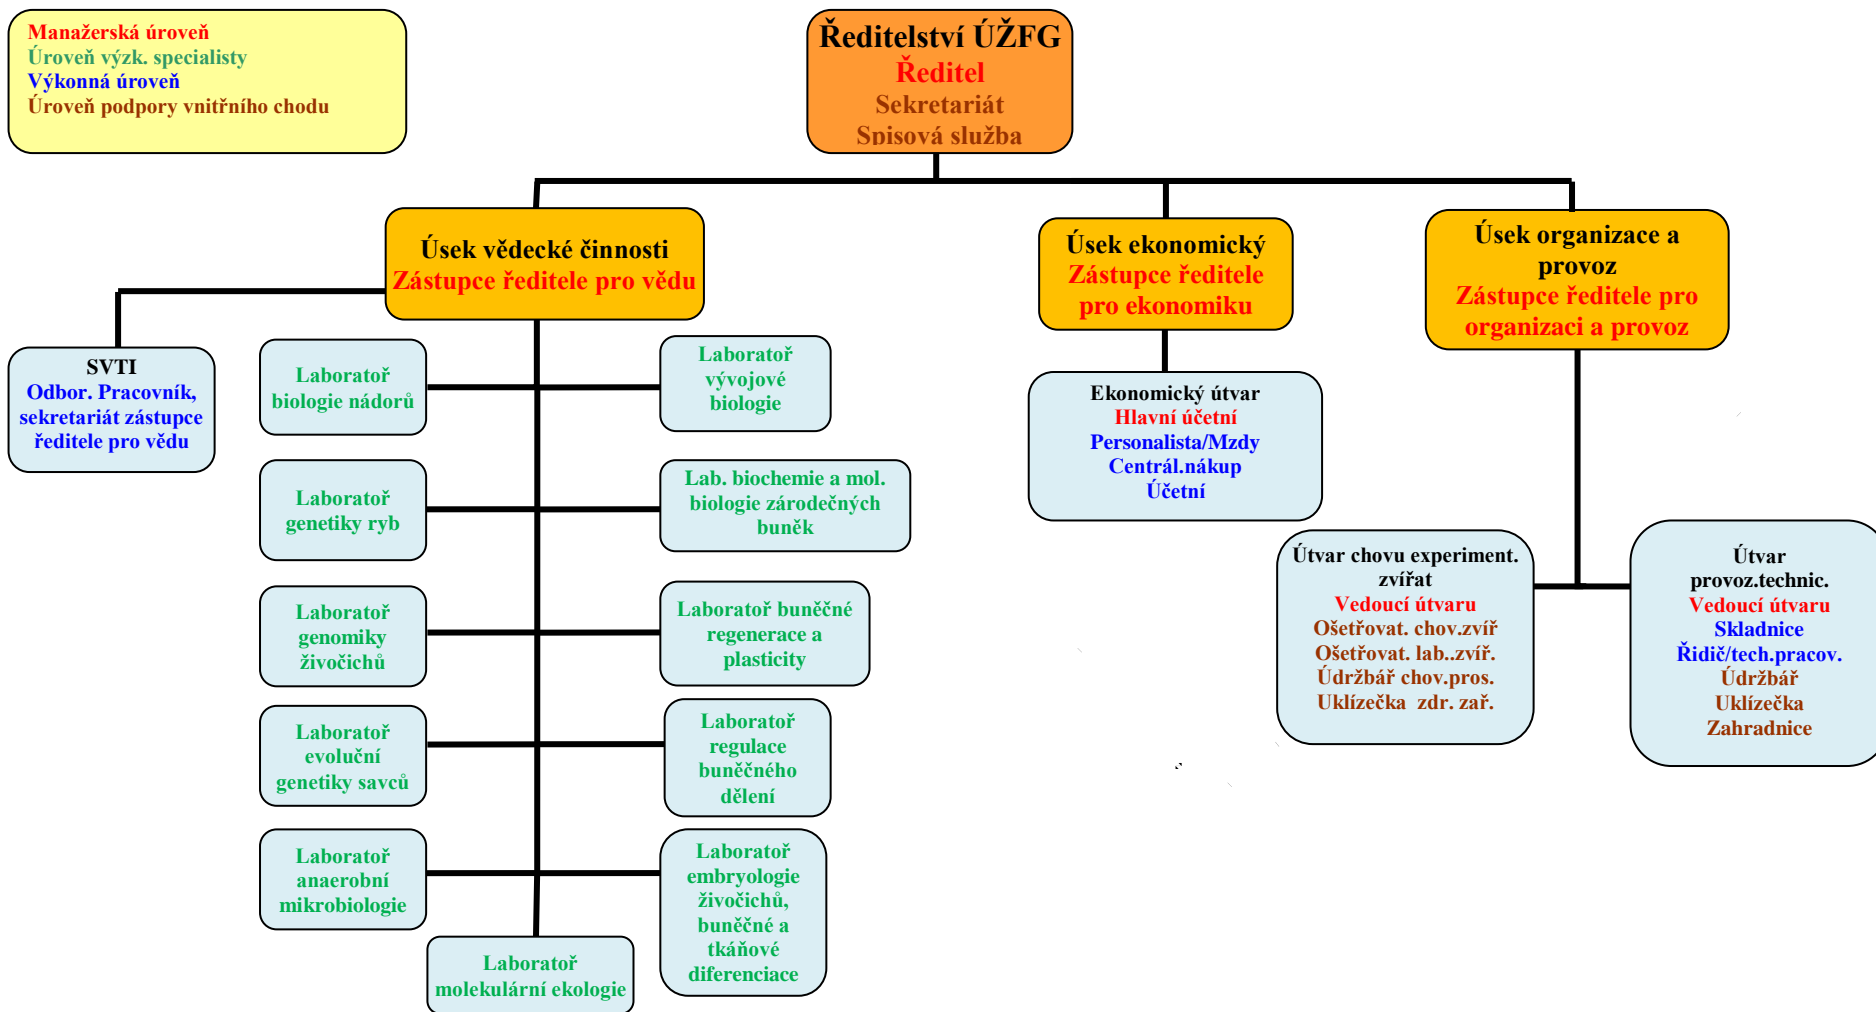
Manažerská úroveň
Úroveň výzk. specialisty
Výkonná úroveň
Úroveň podpory vnitřního chodu

Ředitelství ÚŽFG
Ředitel
Sekretariát
Spisová služba

Úsek vědecké činnosti
Zástupce ředitele pro vědu

Úsek ekonomický
Zástupce ředitele pro ekonomiku

Úsek organizace a provoz
Zástupce ředitele pro organizaci a provoz

SVTI
Odbor. Pracovník, sekretariát zástupce ředitele pro vědu

Laboratoř biologie nádorů

Laboratoř vývojové biologie

Laboratoř genetiky ryb

Lab. biochemie a mol. biologie zárodečných buněk

Laboratoř genomiky živočichů

Laboratoř buněčné regenerace a plasticity

Laboratoř evoluční genetiky savců

Laboratoř regulace buněčného dělení

Laboratoř anaerobní mikrobiologie

Laboratoř embryologie živočichů, buněčné a tkáňové diferenciace

Laboratoř molekulární ekologie

Ekonomický útvar
Hlavní účetní
Personalista/Mzdy
Centrál.nákup
Účetní

Útvar chovu experiment. zvířat
Vedoucí útvaru
Ošetřovat. chov.zvíř
Ošetřovat. lab..zvíř.
Údržbář chov.pros.
Uklízečka zdr. zař.

Útvar provoz.technic.
Vedoucí útvaru
Skladnice
Řidič/tech.pracov.
Údržbář
Uklízečka
Zahradnice